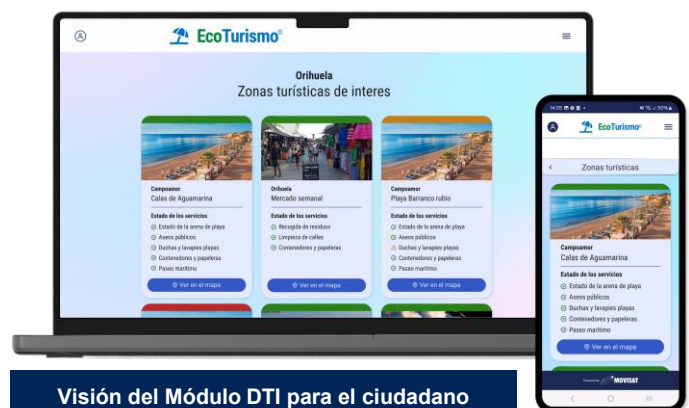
EcoTurismo®

Orihuela
Zonas turísticas de interes

Campoamor
Calas de Aguamarina

Estado de los servicios
Estado de la arena de playa
Aseos públicos
Duchas y lavapies playas
Contenedores y papeleras
Paseo marítimo

Ver en el mapa

Orihuela
Mercado semanal

Estado de los servicios
Recogida de residuos
Limpieza de calles
Contenedores y papeleras

Ver en el mapa

Campoamor
Playa Barranco rubio

Estado de los servicios
Estado de la arena de playa
Aseos públicos
Duchas y lavapies playas
Contenedores y papeleras
Paseo marítimo

Ver en el mapa

EcoTurismo®

Zonas turísticas

Campoamor
Calas de Aguamarina

Estado de los servicios
Estado de la arena de playa
Aseos publicos
Duchas y lavapies playas
Contenedores y papeleras
Paseo marítimo

Ver en el mapa

MOVISAT

Visión del Módulo DTI para el ciudadano